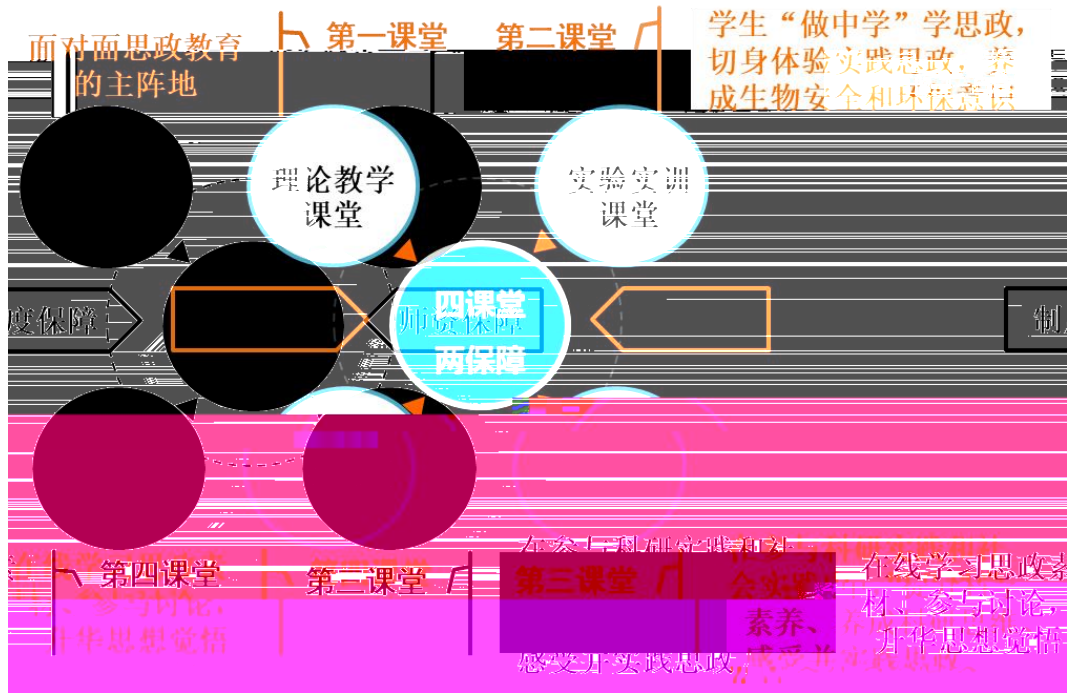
面对面思政教育的主阵地

第一课堂

第二课堂

学生“做中学”学思政，切身体验实践思政，养成生物安全和环保意识

理论教学课堂

实验实训课堂

度保障

四课堂

师资保障

两保障

制

第四课堂

第二课堂

第三课堂

在参与科研实践和社会实践

素养、

感受并实践思政

在线学习思政教材，参与讨论，升华思想觉悟

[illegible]参与讨论，升华思想觉悟